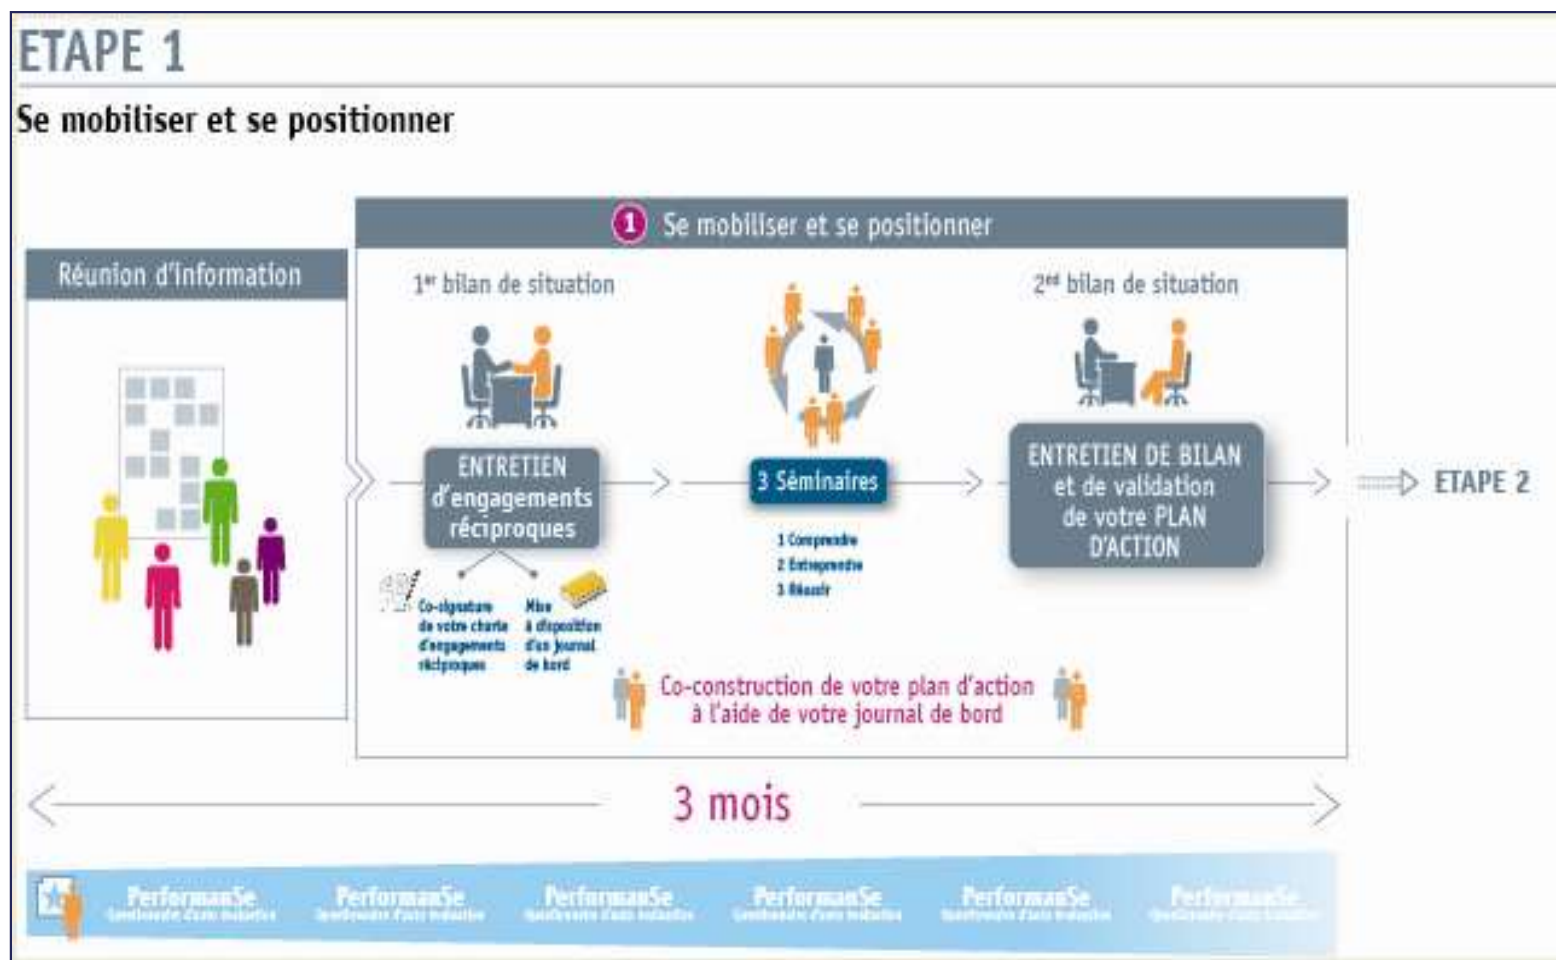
ETAPE 1

Se mobiliser et se positionner

Réunion d'information

1 Se mobiliser et se positionner

1$^{er}$ bilan de situation

ENTRETIEN d'engagements réciproques

Co-signature de votre charte d'engagements réciproques

Mise à disposition d'un journal de bord

3 Séminaires

1 Comprendre
2 Entreprendre
3 Réussir

2$^{nd}$ bilan de situation

ENTRETIEN DE BILAN et de validation de votre PLAN D'ACTION

ETAPE 2

Co-construction de votre plan d'action à l'aide de votre journal de bord

3 mois

PerformanSe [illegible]
PerformanSe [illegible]
PerformanSe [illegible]
PerformanSe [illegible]
PerformanSe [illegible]
PerformanSe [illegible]